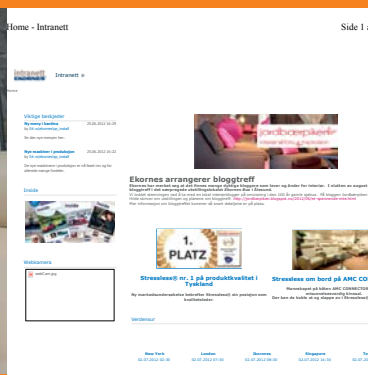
Home - Intranett

Side 1 a

intranett

Intranett »

Home

Viktige beskjeder

Ny meny i kantina
by 54-vutkommuna_install

29.06.2012 16:29

Nye maskiner i produksjon
by 54-vutkommuna_install

29.06.2012 16:22

Inside

Webkamera

webCam.jpg

jordbærpiker

Ekornes arrangerer bloggtreff

Ekornes har merket seg at det finnes mange dyktige bloggere som lever og ånder for interiør. I slutten av august bloggtreff i det æraverdige utstillingslokalet Ekornes Bue i Ålesund.

1. PLATZ

Stressless® nr. 1 på produktkvalitet i Tyskland

Stressless om bord på AMC CO

Verdensur

New York
02.07.2012 02:36

London
02.07.2012 07:36

Ekornes
02.07.2012 08:36

Singapore
02.07.2012 14:36

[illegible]